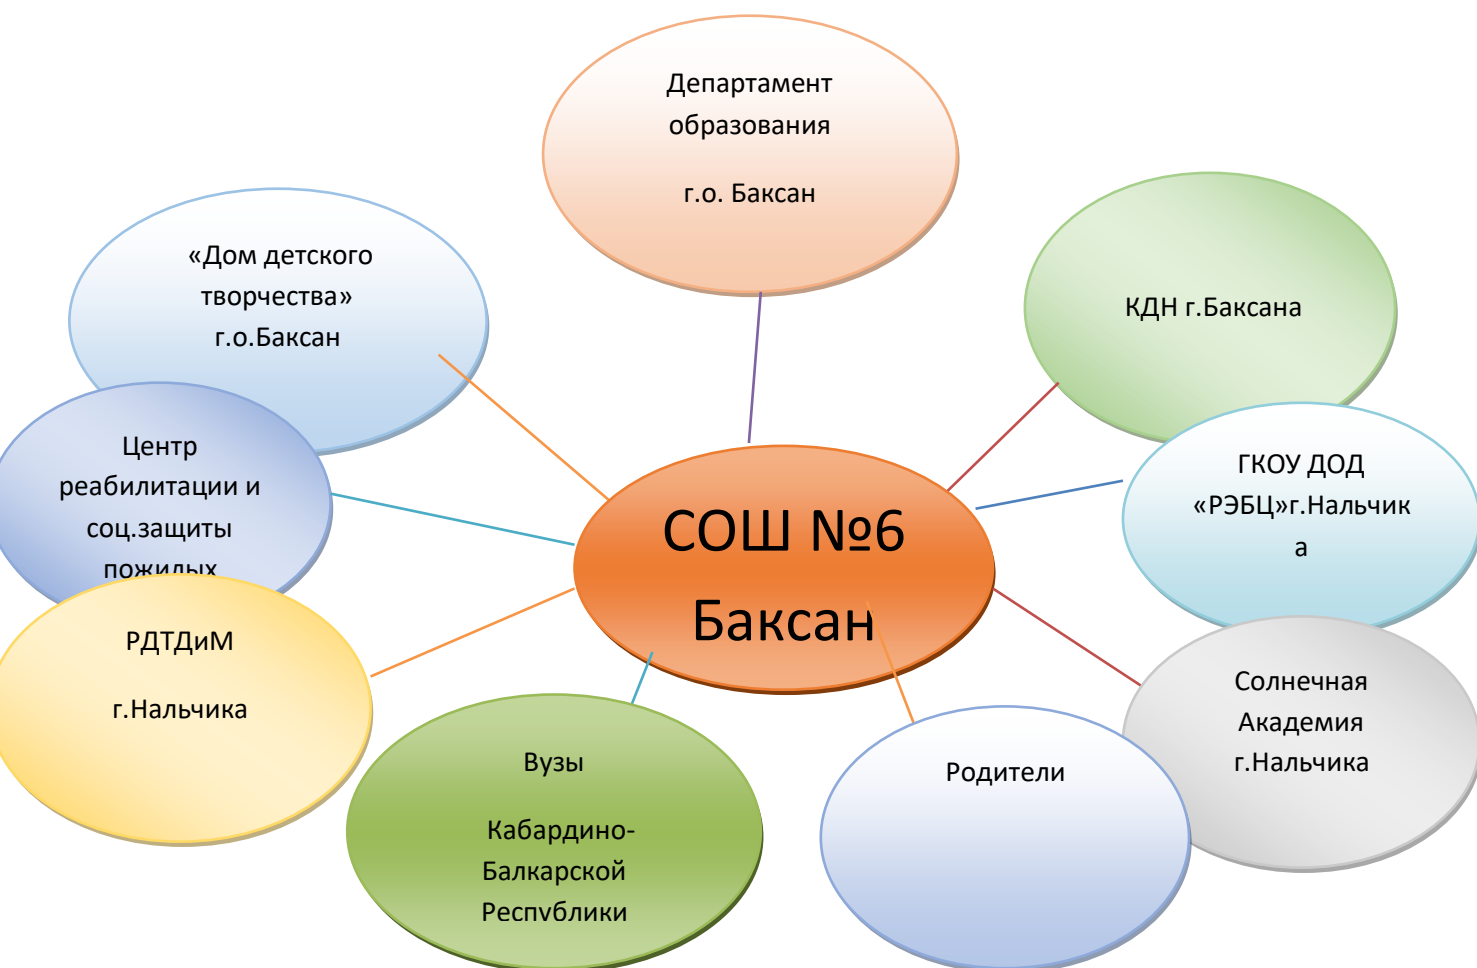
Департамент образования

г.о. Баксан

«Дом детского творчества» г.о.Баксан

КДН г.Баксана

Центр реабилитации и соц.защиты пожилых

СОШ №6 Баксан

ГКОУ ДОД «РЭБЦ»г.Нальчика

РДТДиМ

г.Нальчика

Солнечная Академия г.Нальчика

Вузы

Кабардино-Балкарской Республики

Родители